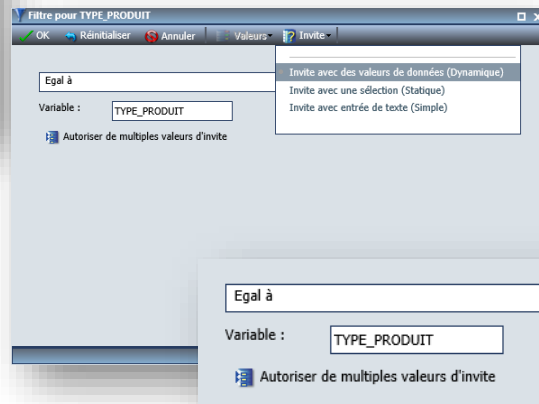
Filtre pour TYPE_PRODUIT

OK Réinitialiser Annuler Valeurs Invite

Invite avec des valeurs de données (Dynamique)
Invite avec une sélection (Statique)
Invite avec entrée de texte (Simple)

Egal à

Variable : TYPE_PRODUIT

Autoriser de multiples valeurs d'invite

Egal à

Variable : TYPE_PRODUIT

Autoriser de multiples valeurs d'invite